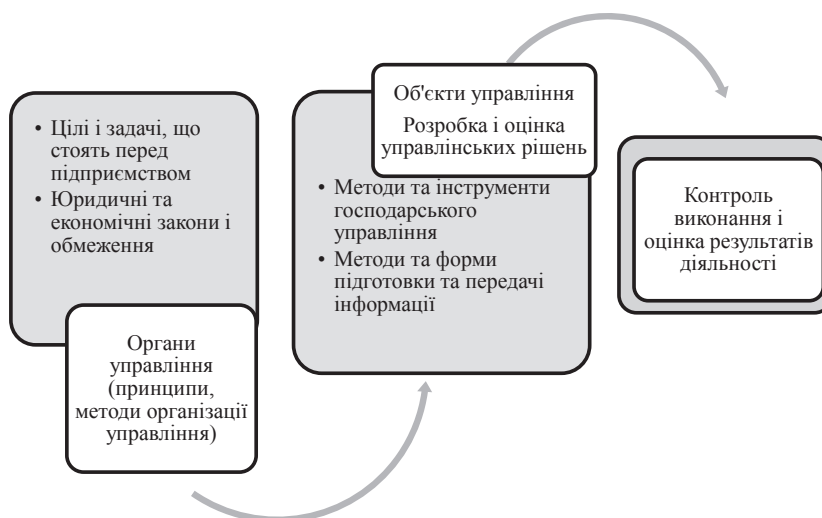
• Цілі і задачі, що стоять перед підприємством
• Юридичні та економічні закони і обмеження

Органи управління (принципи, методи організації управління)

Об'єкти управління

Розробка і оцінка управлінських рішень

• Методи та інструменти господарського управління
• Методи та форми підготовки та передачі інформації

Контроль виконання і оцінка результатів діяльності